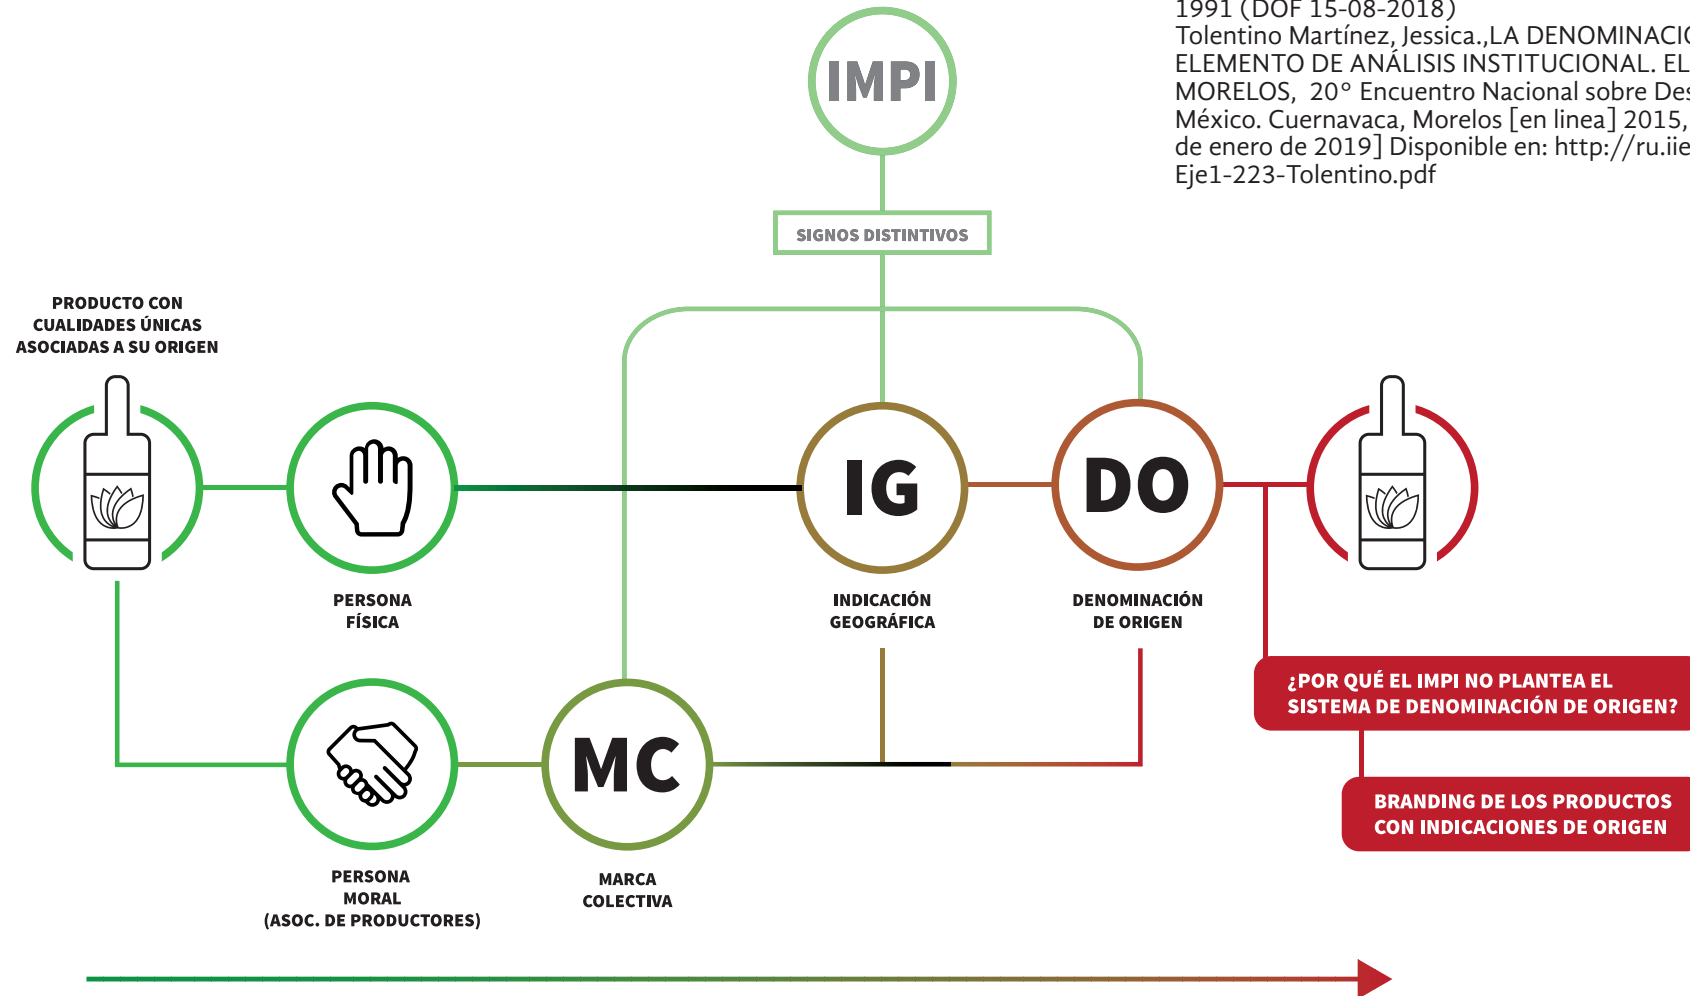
1991 (DOF 15-08-2018)
Tolentino Martínez, Jessica.,LA DENOMINACI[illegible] ELEMENTO DE ANÁLISIS INSTITUCIONAL. EL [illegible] MORELOS, 20° Encuentro Nacional sobre Des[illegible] México. Cuernavaca, Morelos [en linea] 2015, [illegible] de enero de 2019] Disponible en: http://ru.iie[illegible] Eje1-223-Tolentino.pdf

IMPI

SIGNOS DISTINTIVOS

PRODUCTO CON CUALIDADES ÚNICAS ASOCIADAS A SU ORIGEN

PERSONA FÍSICA

IG

INDICACIÓN GEOGRÁFICA

DO

DENOMINACIÓN DE ORIGEN

¿POR QUÉ EL IMPI NO PLANTEA EL SISTEMA DE DENOMINACIÓN DE ORIGEN?

BRANDING DE LOS PRODUCTOS CON INDICACIONES DE ORIGEN

PERSONA MORAL (ASOC. DE PRODUCTORES)

MC

MARCA COLECTIVA